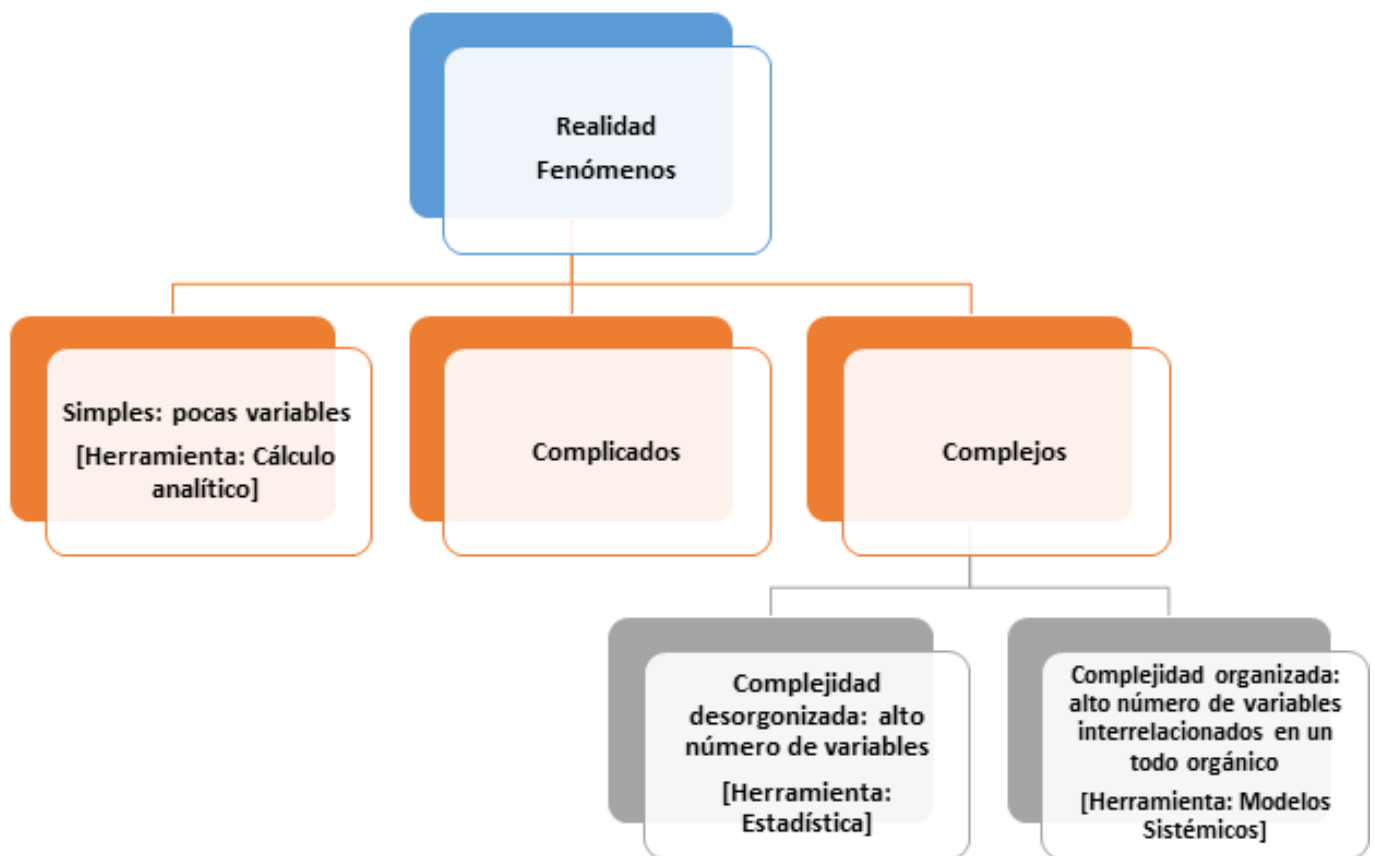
Realidad
Fenómenos

Simples: pocas variables
[Herramienta: Cálculo analítico]

Complicados

Complejos

Complejidad desorgonizada: alto número de variables
[Herramienta: Estadística]

Complejidad organizada: alto número de variables interrelacionados en un todo orgánico
[Herramienta: Modelos Sistémicos]